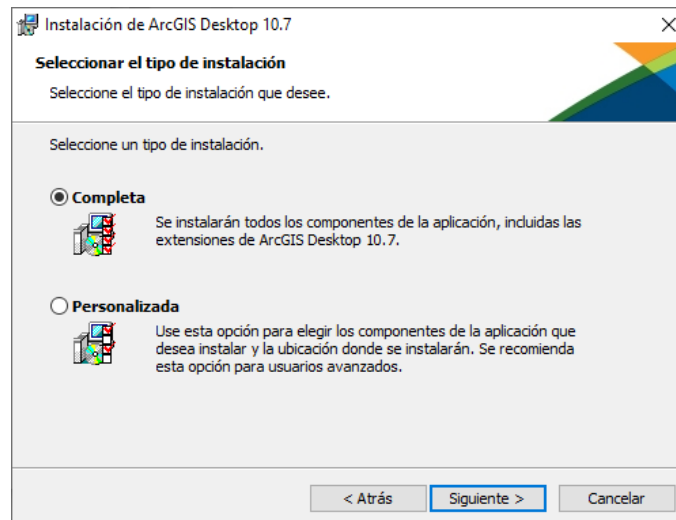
Instalación de ArcGIS Desktop 10.7

X

Seleccionar el tipo de instalación

Seleccione el tipo de instalación que desee.

Seleccione un tipo de instalación.

Completa

Se instalarán todos los componentes de la aplicación, incluidas las extensiones de ArcGIS Desktop 10.7.

Personalizada

Use esta opción para elegir los componentes de la aplicación que desea instalar y la ubicación donde se instalarán. Se recomienda esta opción para usuarios avanzados.

< Atrás

Siguiente >

Cancelar